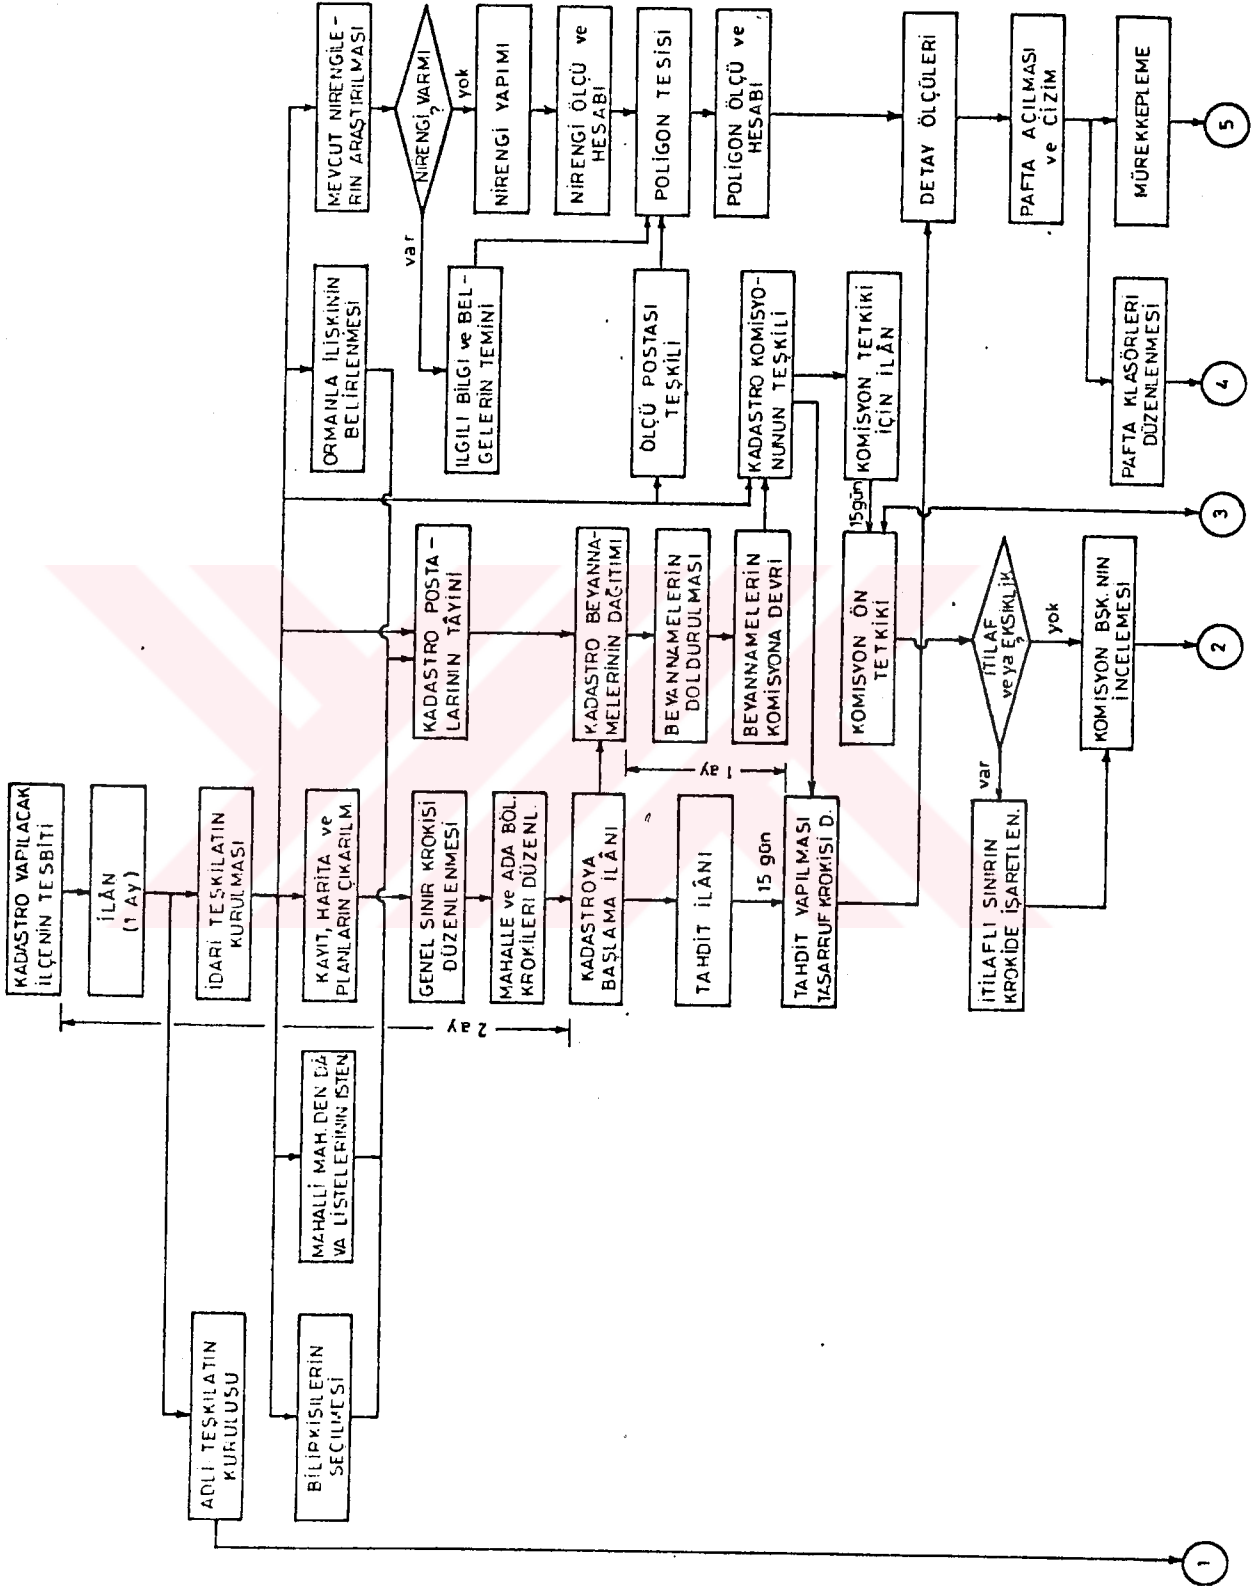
KADASTRO YAPILACAK İLÇENİN TESBİTİ

İLÂN (1 Ay)

İDARİ TEŞKİLATIN KURULMASI

KAYIT, HARİTA ve PLANLARIN ÇIKARILM

GENEL SINIR KROKİSİ DÜZENLENMESİ

MAHALLE ve ADA BÖL. KROKİLERİ DÜZENL.

KADASTROYA BAŞLAMA İLÂNI

TAHDİT İLÂNI

15 gün

TAHDİT YAPILMASI TASARRUF KROKİSİ D.

2 ay

ADLİ TEŞKİLATIN KURULUŞU

BİLİRKİŞİLERİN SEÇİLMESİ

MAHALLİ MAH. DEN DA VA LİSTELERİNİN İSTEN

KADASTRO POSTALARININ TÂYİNİ

KADASTRO BEYANNAMELERİNİN DAĞITIMI

BEYANNAMELERİN DOLDURULMASI

BEYANNAMELERİN KOMİSYONA DEVRİ

1 ay

ORMANLA İLİŞKİNİN BELİRLENMESİ

İLGİLİ BİLGİ ve BELGELERİN TEMİNİ

ÖLÇÜ POSTASI TEŞKİLİ

KADASTRO KOMİSYONUNUN TEŞKİLİ

KOMİSYON TETKİKİ İÇİN İLÂN

15gün

KOMİSYON ÖN TETKİKİ

İTİLAF veya EKSİKLİK ?

var

yok

İTİLAFLI SINIRIN KROKİDE İŞARETLEN.

KOMİSYON BSK.NIN İNCELEMESİ

MEVCUT NİRENGİLERİN ARAŞTIRILMASI

NİRENGİ VAR MI ?

var

yok

NİRENGİ YAPIMI

NİRENGİ ÖLÇÜ ve HESABI

POLİGON TESİSİ

POLİGON ÖLÇÜ ve HESABI

DETAY ÖLÇÜLERİ

PAFTA AÇILMASI ve ÇİZİM

PAFTA KLASÖRLERİ DÜZENLENMESİ

MÜREKKEPLEME

5

4

3

2

1